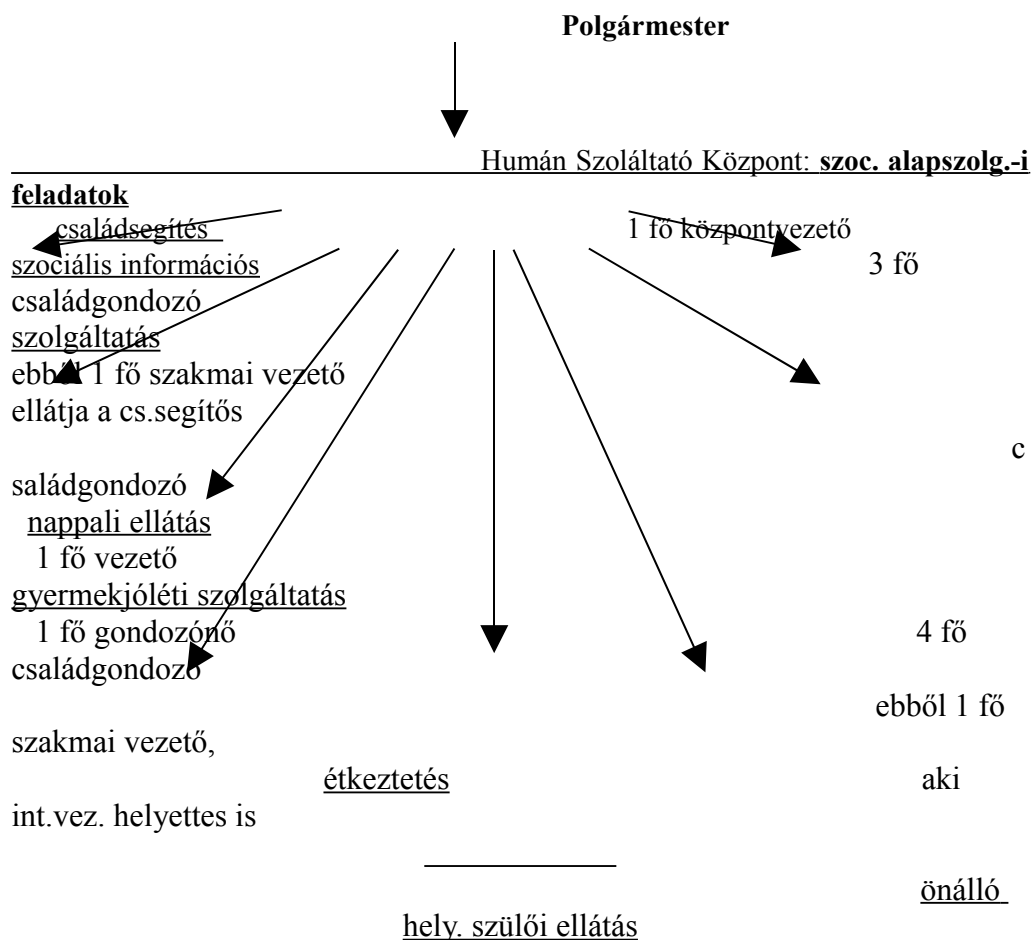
Polgármester

Humán Szoláltató Központ: **szoc. alapszolg.-i feladatok**

családsegítés

1 fő központvezető

szociális információs

3 fő

családgondozó

szolgáltatás

ebből 1 fő szakmai vezető

ellátja a cs.segítős

c

saládgondozó

nappali ellátás

1 fő vezető

gyermekjóléti szolgáltatás

1 fő gondozónő

4 fő

családgondozó

ebből 1 fő

szakmai vezető,

étkeztetés

aki

int.vez. helyettes is

önálló

hely. szülői ellátás